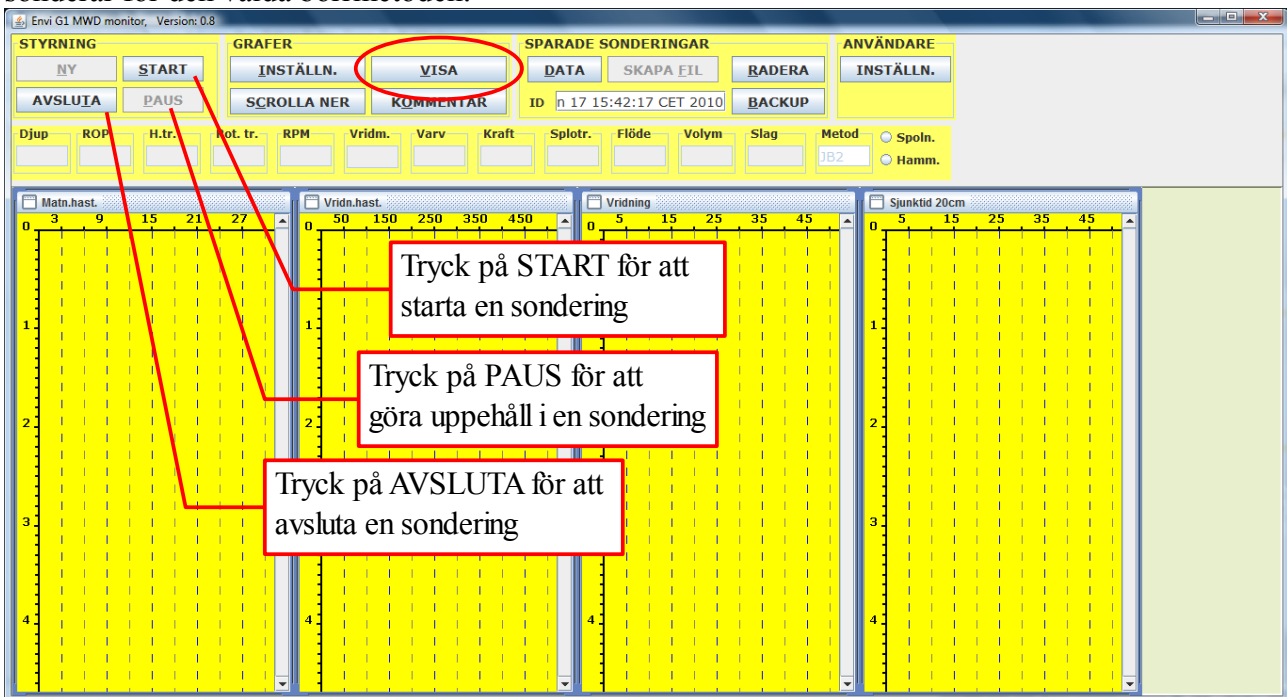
Envi G1 MWD monitor, Version: 0.8

STYRNING
NY
START
AVSLUTA
PAUS

GRAFER
INSTÄLLN.
VISA
SCROLLA NER
KOMMENTAR

SPARADE SONDERINGAR
DATA
SKAPA FIL
RADERA
ID n 17 15:42:17 CET 2010
BACKUP

ANVÄNDARE
INSTÄLLN.

Djup
ROP
H.tr.
Rot. tr.
RPM
Vridm.
Varv
Kraft
Splotr.
Flöde
Volym
Slag
Metod
JB2
Spoln.
Hamm.

Matn.hast.
3 9 15 21 27
0
1
2
3
4

Vridn.hast.
50 150 250 350 450
0
1
2
3
4

Vridning
5 15 25 35 45
0
1
2
3
4

Sjunktid 20cm
5 15 25 35 45
0
1
2
3
4

Tryck på START för att starta en sondering

Tryck på PAUS för att göra uppehåll i en sondering

Tryck på AVSLUTA för att avsluta en sondering